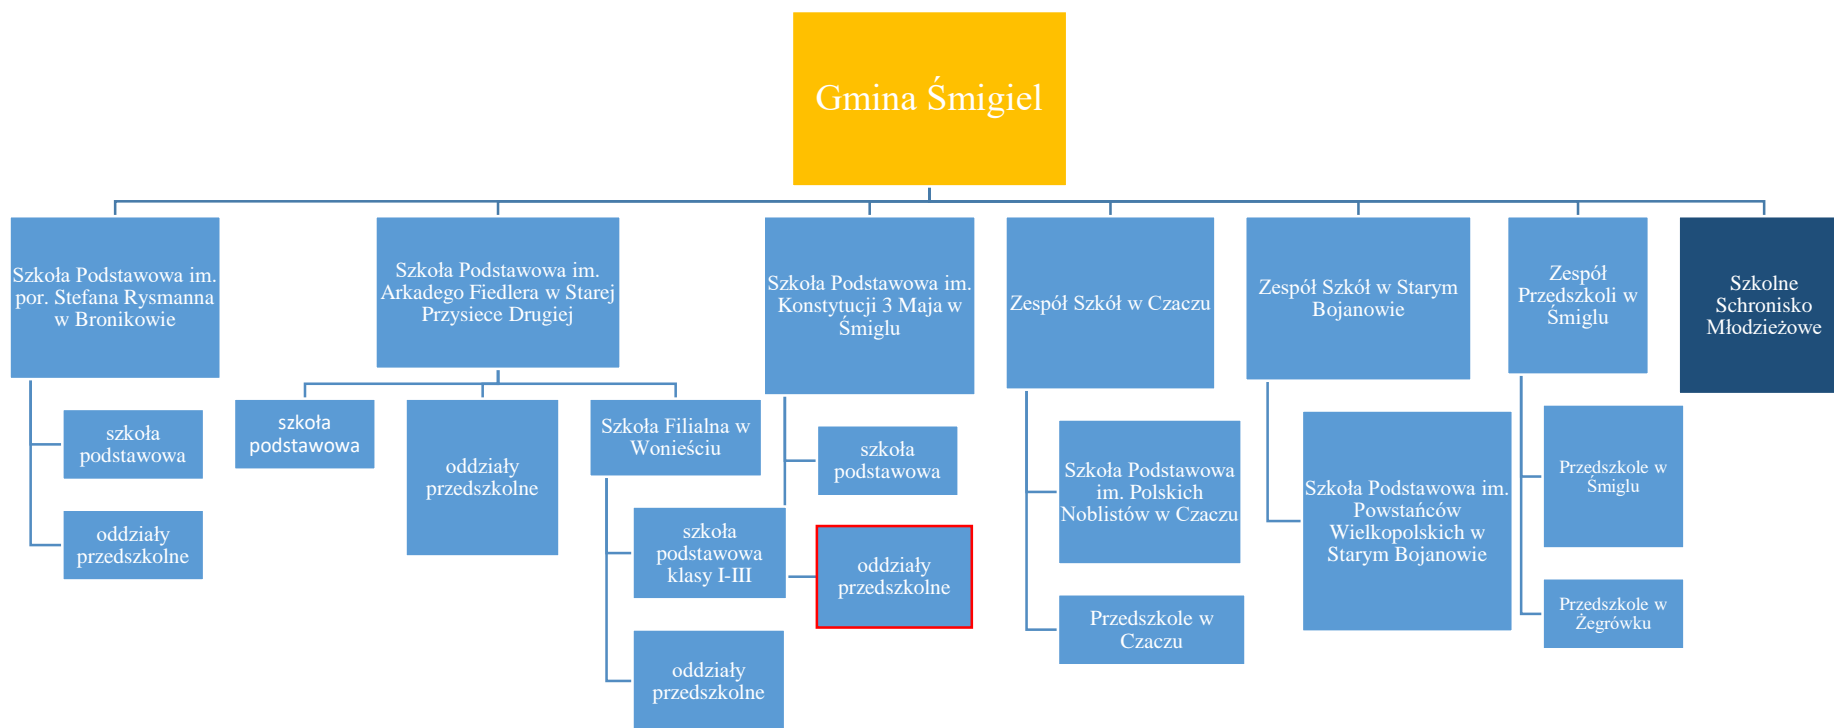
Gmina Śmigiel

Szkoła Podstawowa im. por. Stefana Rysmanna w Bronikowie

szkoła podstawowa

oddziały przedszkolne

Szkoła Podstawowa im. Arkadego Fiedlera w Starej Przysiece Drugiej

szkoła podstawowa

oddziały przedszkolne

Szkoła Filialna w Wonieściu

szkoła podstawowa klasy I-III

oddziały przedszkolne

Szkoła Podstawowa im. Konstytucji 3 Maja w Śmiglu

szkoła podstawowa

oddziały przedszkolne

Zespół Szkół w Czaczu

Szkoła Podstawowa im. Polskich Noblistów w Czaczu

Przedszkole w Czaczu

Zespół Szkół w Starym Bojanowie

Szkoła Podstawowa im. Powstańców Wielkopolskich w Starym Bojanowie

Zespół Przedszkoli w Śmiglu

Przedszkole w Śmiglu

Przedszkole w Żegrówku

Szkolne Schronisko Młodzieżowe